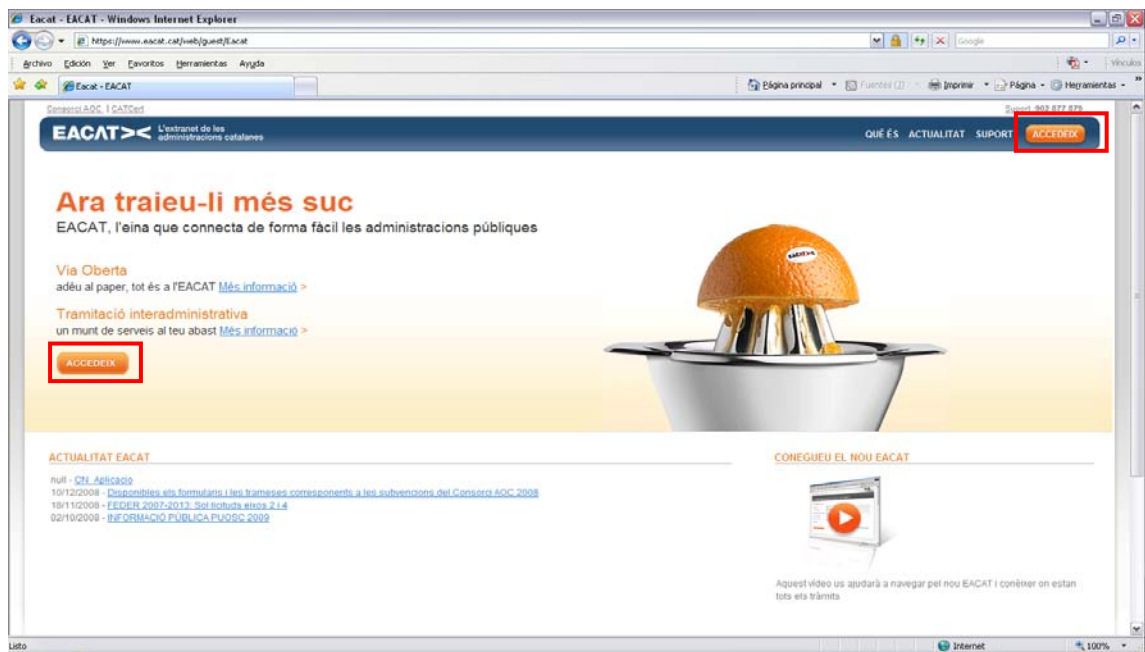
Eacat - EACAT - Windows Internet Explorer

https://www.eacat.cat/web/guest/Eacat

Google

Archivo Edición Ver Favoritos Herramientas Ayuda

Vínculos

Eacat - EACAT

Página principal Fuentes (J) Imprimir Página Herramientas

Consorci AOC | CATCert

Suport 902 877 875

EACAT>< L'extranet de les administracions catalanes

QUÈ ÉS ACTUALITAT SUPORT ACCEDEIX

Ara traieu-li més suc

EACAT, l'eina que connecta de forma fàcil les administracions públiques

Via Oberta
adéu al paper, tot és a l'EACAT Més informació >

Tramitació interadministrativa
un munt de serveis al teu abast Més informació >

ACCEDEIX

ACTUALITAT EACAT

null - CN_Aplicacio
10/12/2008 - Disponibles els formularis i les trameses corresponents a les subvencions del Consorci AOC 2008
18/11/2008 - FEDER 2007-2013: Sol·licituds eixos 2 i 4
02/10/2008 - INFORMACIÓ PÚBLICA PUOSC 2009

CONEGUEU EL NOU EACAT

Aquest vídeo us ajudarà a navegar pel nou EACAT i conèixer on estan tots els tràmits

Listo

Internet

100%